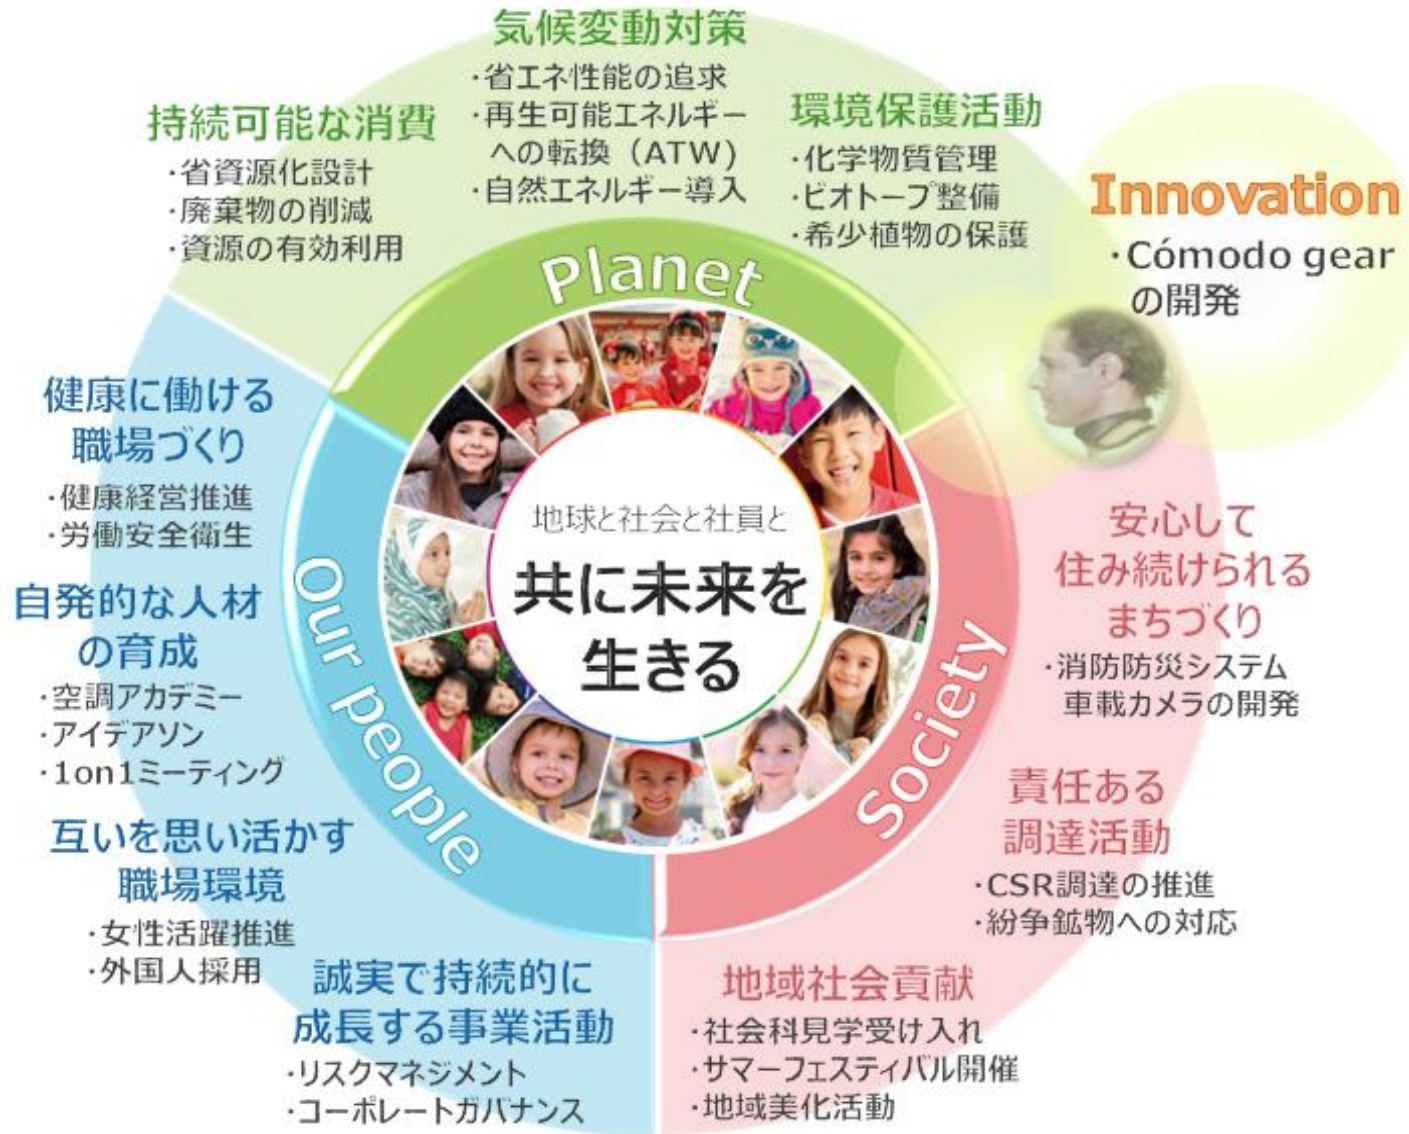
気候変動対策
・省エネ性能の追求
・再生可能エネルギーへの転換（ATW）
・自然エネルギー導入

持続可能な消費
・省資源化設計
・廃棄物の削減
・資源の有効利用

環境保護活動
・化学物質管理
・ビオトープ整備
・希少植物の保護

Innovation
・Cómodo gear の開発

Planet

健康に働ける職場づくり
・健康経営推進
・労働安全衛生

自発的な人材の育成
・空調アカデミー
・アイデアソン
・1on1ミーティング

互いを思い活かす職場環境
・女性活躍推進
・外国人採用

Our people

地球と社会と社員と
共に未来を生きる

Society

安心して住み続けられるまちづくり
・消防防災システム
車載カメラの開発

責任ある調達活動
・CSR調達の推進
・紛争鉱物への対応

誠実で持続的に成長する事業活動
・リスクマネジメント
・コーポレートガバナンス

地域社会貢献
・社会科見学受け入れ
・サマーフェスティバル開催
・地域美化活動